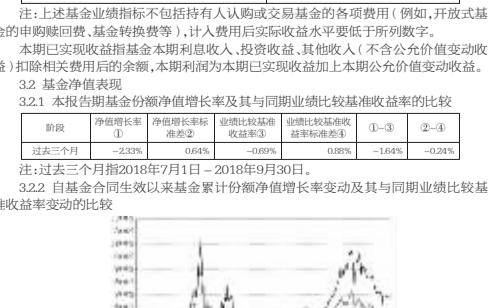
注:上述基金业绩指标不包括持有人认购或交易基金的各项费用(例如,开放式基金的申购赎回费、基金转换费等),计入费用后实际收益水平要低于所列数字。

本期已实现收益指基金本期利息收入、投资收益、其他收入(不含公允价值变动收益)扣除相关费用后的余额,本期利润为本期已实现收益加上本期公允价值变动收益。

3.2 基金净值表现

3.2.1 本报告期基金份额净值增长率及其与同期业绩比较基准收益率的比较

| 阶段 | 净值增长率① | 净值增长率标准差② | 业绩比较基准收益率③ | 业绩比较基准收益率标准差④ | ①-③ | ②-④ |
|---|---|---|---|---|---|---|
| 过去三个月 | -2.33% | 0.64% | -0.69% | 0.88% | -1.64% | -0.24% |

注:过去三个月指2018年7月1日 - 2018年9月30日。

3.2.2 自基金合同生效以来基金累计份额净值增长率变动及其与同期业绩比较基准收益率变动的比较

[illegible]